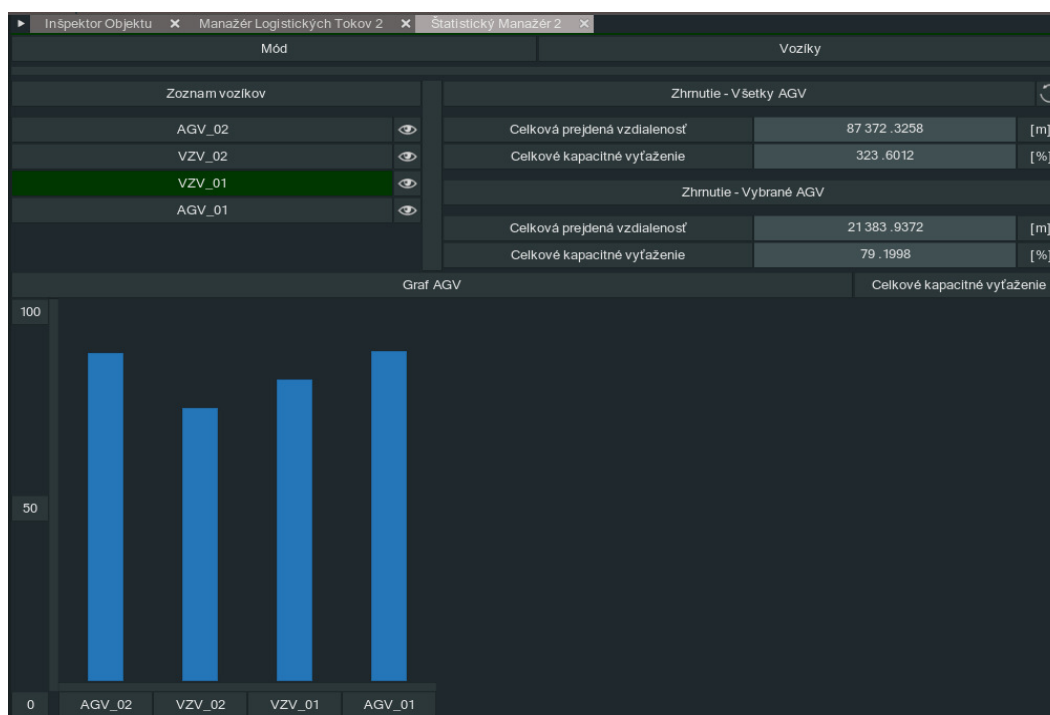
Inšpektor Objektu ✕ Manažér Logistických Tokov 2 ✕ Štatistický Manažér 2 ✕

Mód

Vozíky

Zoznam vozíkov

AGV_02

VZV_02

VZV_01

AGV_01

Zhrnutie - Všetky AGV

Celková prejdená vzdialenosť | 87 372 .3258 | [m]

Celkové kapacitné vyťaženie | 323 .6012 | [%]

Zhrnutie - Vybrané AGV

Celková prejdená vzdialenosť | 21 383 .9372 | [m]

Celkové kapacitné vyťaženie | 79 .1998 | [%]

Graf AGV

Celkové kapacitné vyťaženie

100

50

0

AGV_02 VZV_02 VZV_01 AGV_01